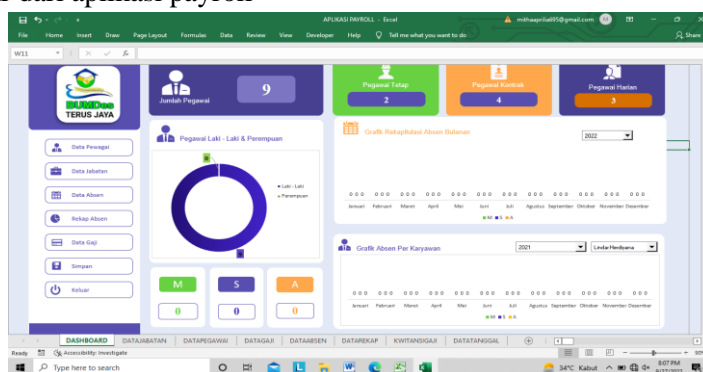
dari aplikasi payroll

APLIKASI PAYROLL - Excel
mithaaprilia695@gmail.com
File Home Insert Draw Page Layout Formulas Data Review View Developer Help Tell me what you want to do
Share
W11

BUMDes
TERUS JAYA
Jumlah Pegawai
9
Pegawai Tetap
2
Pegawai Kontrak
4
Pegawai Harian
3

Data Pewagai
Data Jabatan
Data Absen
Rekap Absen
Data Gaji
Simpan
Keluar

Pegawai Laki - Laki & Perempuan
Laki - Laki
Perempuan

Grafik Rekapitulasi Absen Bulanan
2022
0 0 0 0 0 0 0 0 0 0 0 0 0 0 0 0 0 0 0 0 0 0 0 0 0 0 0 0 0 0 0 0 0 0 0 0
Januari Februari Maret April Mei Juni Juli Agustus September Oktober November Desember
M S A

Grafik Absen Per Karyawan
2021
Lindar Herdyana
0 0 0 0 0 0 0 0 0 0 0 0 0 0 0 0 0 0 0 0 0 0 0 0 0 0 0 0 0 0 0 0 0 0 0 0
Januari Februari Maret April Mei Juni Juli Agustus September Oktober November Desember
M S A

M
0
S
0
A
0

DASHBOARD DATAJABATAN DATAPEGAWAI DATAGAJI DATAABSEN DATAREKAP KWITANSIGAJI DATATANGGAL
Ready Accessibility: Investigate
Type here to search
34°C Kabut
8:07 PM